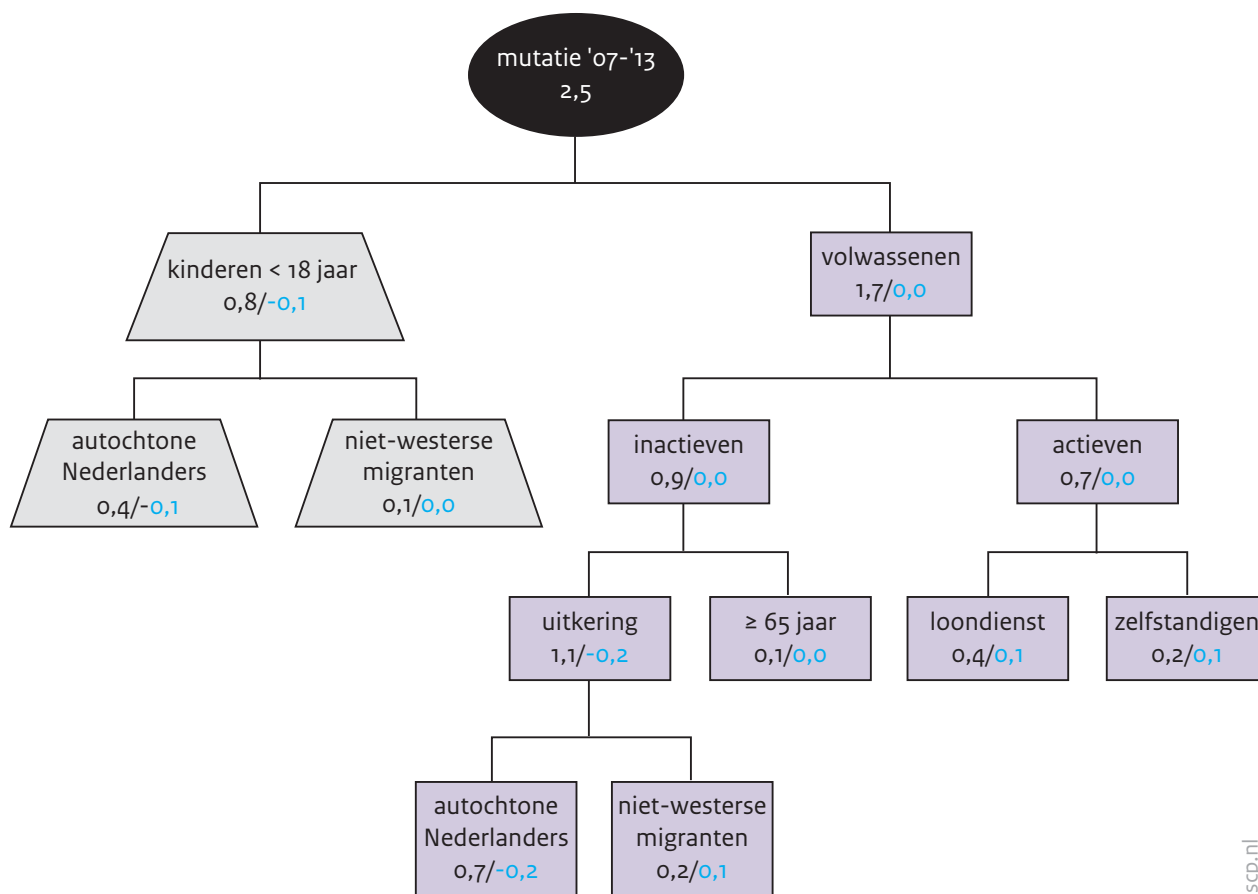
mutatie '07-'13
2,5

kinderen < 18 jaar
0,8/-0,1

volwassenen
1,7/0,0

autochtone Nederlanders
0,4/-0,1

niet-westerse migranten
0,1/0,0

inactieven
0,9/0,0

actieven
0,7/0,0

uitkering
1,1/-0,2

≥ 65 jaar
0,1/0,0

loondienst
0,4/0,1

zelfstandigen
0,2/0,1

autochtone Nederlanders
0,7/-0,2

niet-westerse migranten
0,2/0,1

scp.nl